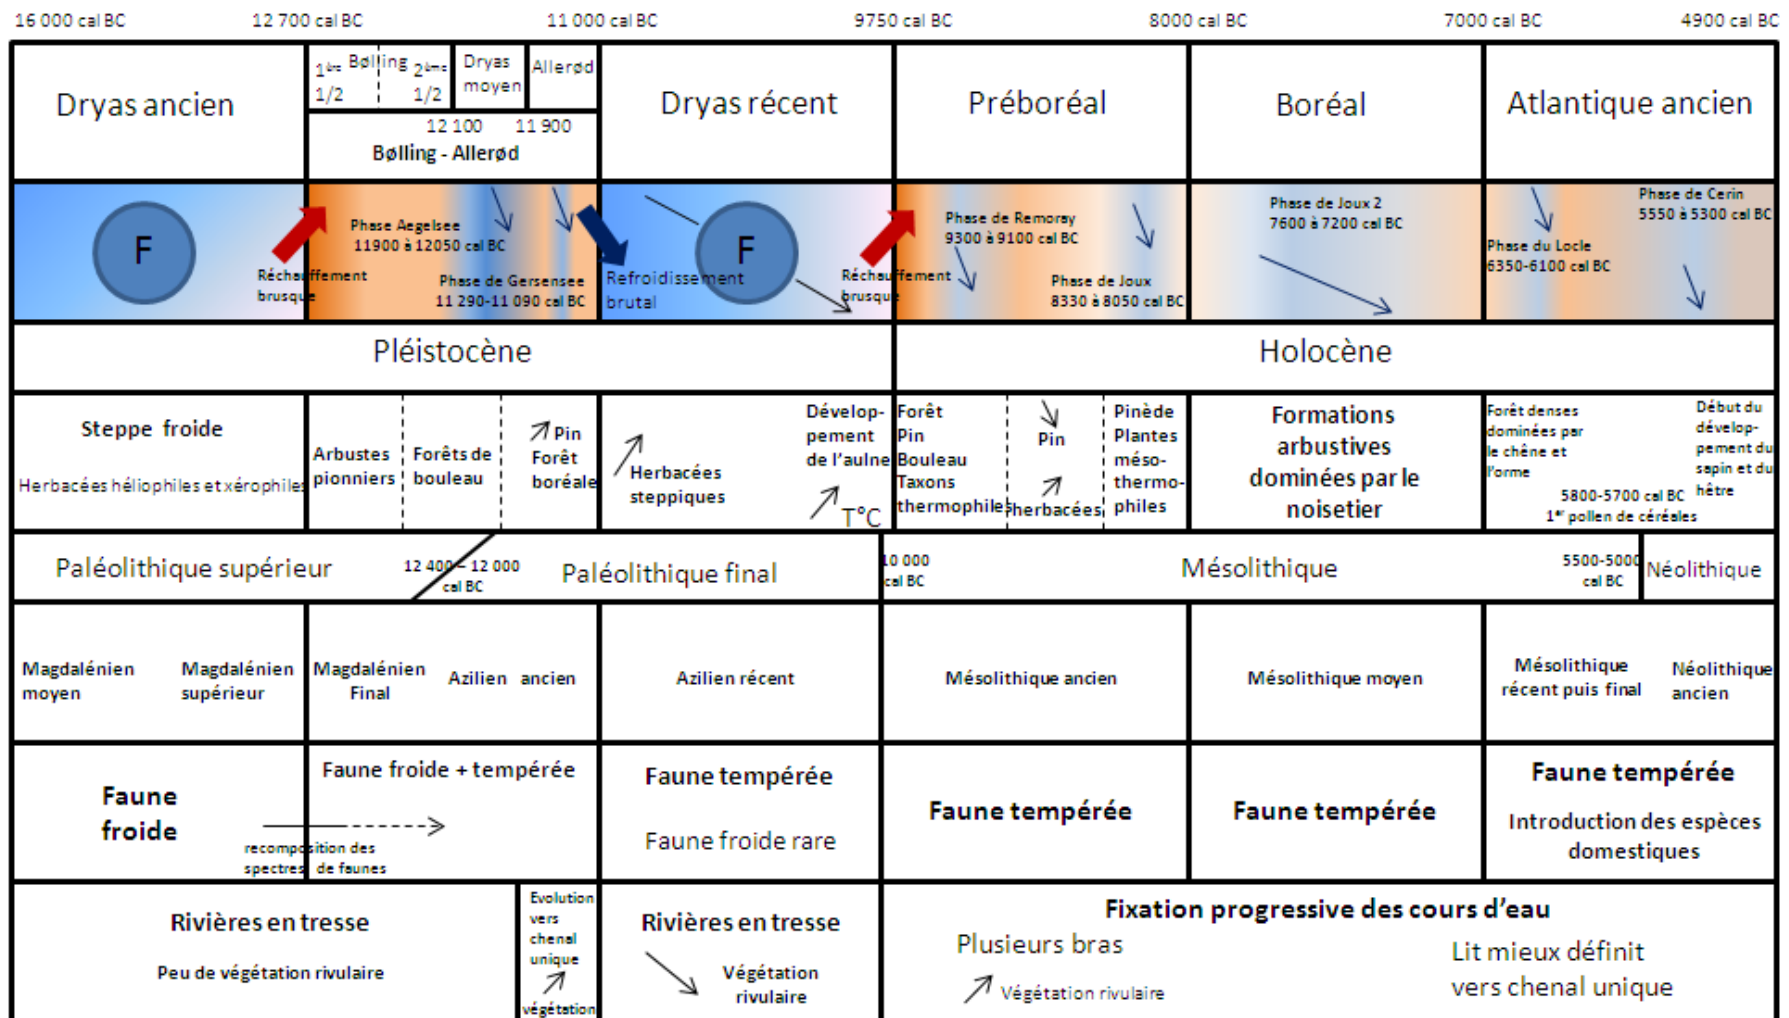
16 000 cal BC 12 700 cal BC 11 000 cal BC 9750 cal BC 8000 cal BC 7000 cal BC 4900 cal BC

| Dryas ancien | $1^{ère}$ 1/2 Bølling $2^{ème}$ 1/2 · Dryas moyen · Allerød · 12 100 11 900 Bølling - Allerød | Dryas récent | Préboréal | Boréal | Atlantique ancien |
|---|---|---|---|---|---|

F Réchauffement brusque Phase Aegelsee 11900 à 12050 cal BC Phase de Gersensee 11 290-11 090 cal BC Refroidissement brutal F Réchauffement brusque Phase de Remoray 9300 à 9100 cal BC Phase de Joux 8330 à 8050 cal BC Phase de Joux 2 7600 à 7200 cal BC Phase du Locle 6350-6100 cal BC Phase de Cerin 5550 à 5300 cal BC

Pléistocène

Holocène

Steppe froide

Herbacées héliophiles et xérophiles

Arbustes pionniers

Forêts de bouleau

Pin Forêt boréale

Herbacées steppiques

Dévelop-pement de l'aulne

T°C

Forêt Pin Bouleau Taxons thermophiles

Pin

herbacées

Pinède Plantes méso-thermo-philes

Formations arbustives dominées par le noisetier

Forêt denses dominées par le chêne et l'orme

Début du dévelop-pement du sapin et du hêtre

5800-5700 cal BC
$1^{er}$ pollen de céréales

Paléolithique supérieur 12 400 – 12 000 cal BC Paléolithique final 10 000 cal BC Mésolithique 5500-5000 cal BC Néolithique

Magdalénien moyen

Magdalénien supérieur

Magdalénien Final

Azilien ancien

Azilien récent

Mésolithique ancien

Mésolithique moyen

Mésolithique récent puis final

Néolithique ancien

Faune froide

Faune froide + tempérée

recomposition des spectres de faunes

Faune tempérée

Faune froide rare

Faune tempérée

Faune tempérée

Faune tempérée

Introduction des espèces domestiques

Rivières en tresse

Peu de végétation rivulaire

Evolution vers chenal unique

végétation

Rivières en tresse

Végétation rivulaire

Fixation progressive des cours d'eau

Plusieurs bras

Végétation rivulaire

Lit mieux définit vers chenal unique